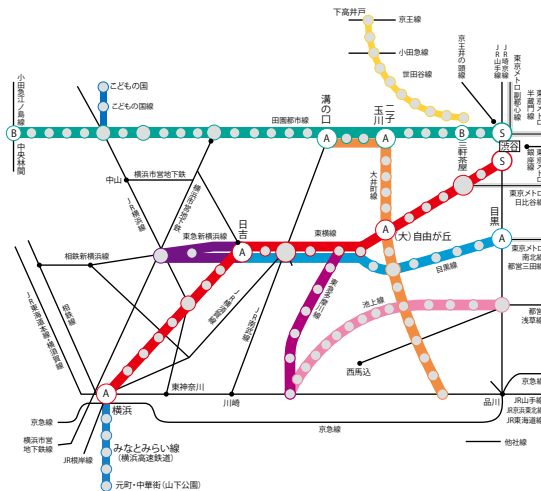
下高井戸
京王線
小田急線
世田谷線
京王井の頭線
JR山手線
JR埼京線
東京メトロ副都心線
東京メトロ半蔵門線
こどもの国
こどもの国線
小田急江ノ島線
B
中央林間
田園都市線
溝の口
A
二子玉川
A
B
S
渋谷
S
三軒茶屋
中山
横浜市営地下鉄
JR横浜線
横浜市営地下鉄
大井町線
東京メトロ日比谷線
日吉
A
東急新横浜線
東横線
A
(大) 自由が丘
目黒
A
東京メトロ南北線
都営三田線
相鉄新横浜線
目黒線
JR東海道新幹線
相鉄線
東急多摩川線
東急新横浜線
東急多摩川線
池上線
都営浅草線
西馬込
A
東神奈川
JR京浜東北線
横浜
川崎
品川
JR山手線
JR京浜東北線
JR東海道線
京急線
京急線
横浜市営地下鉄
JR根岸線
みなとみらい線
(横浜高速鉄道)
元町・中華街(山下公園)
他社線